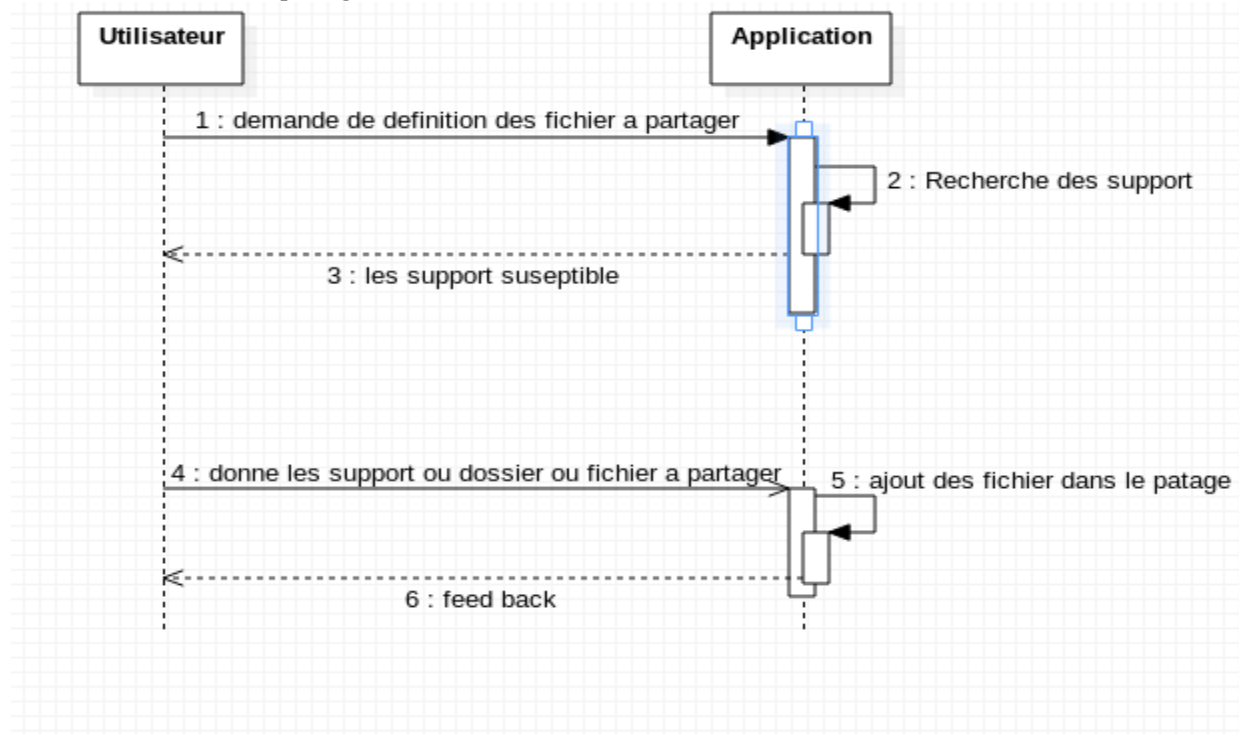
Utilisateur

Application

1 : demande de definition des fichier a partager

2 : Recherche des support

3 : les support suseptible

4 : donne les support ou dossier ou fichier a partager

5 : ajout des fichier dans le patage

6 : feed back